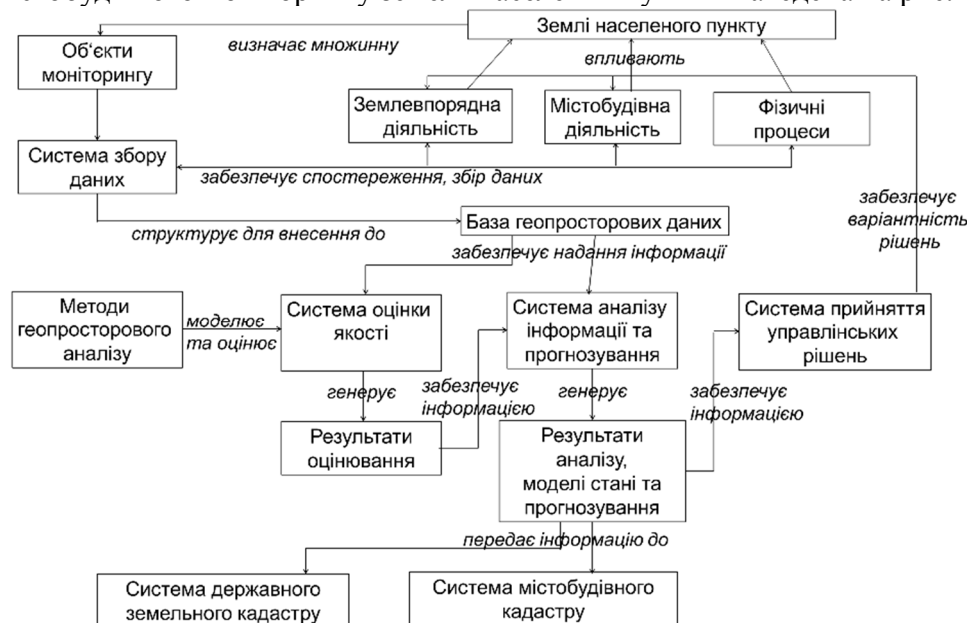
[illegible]

Землі населеного пункту

Об'єкти моніторингу

визначає множинну

впливають

Землевпорядна діяльність

Містобудівна діяльність

Фізичні процеси

Система збору даних

забезпечує спостереження, збір даних

забезпечує варіантність рішень

База геопросторових даних

структурує для внесення до

забезпечує надання інформації

Методи геопросторового аналізу

моделює та оцінює

Система оцінки якості

Система аналізу інформації та прогнозування

Система прийняття управлінських рішень

генерує

забезпечує інформацією

генерує

забезпечує інформацією

Результати оцінювання

Результати аналізу, моделі стані та прогнозування

передає інформацію до

Система державного земельного кадастру

Система містобудівного кадастру